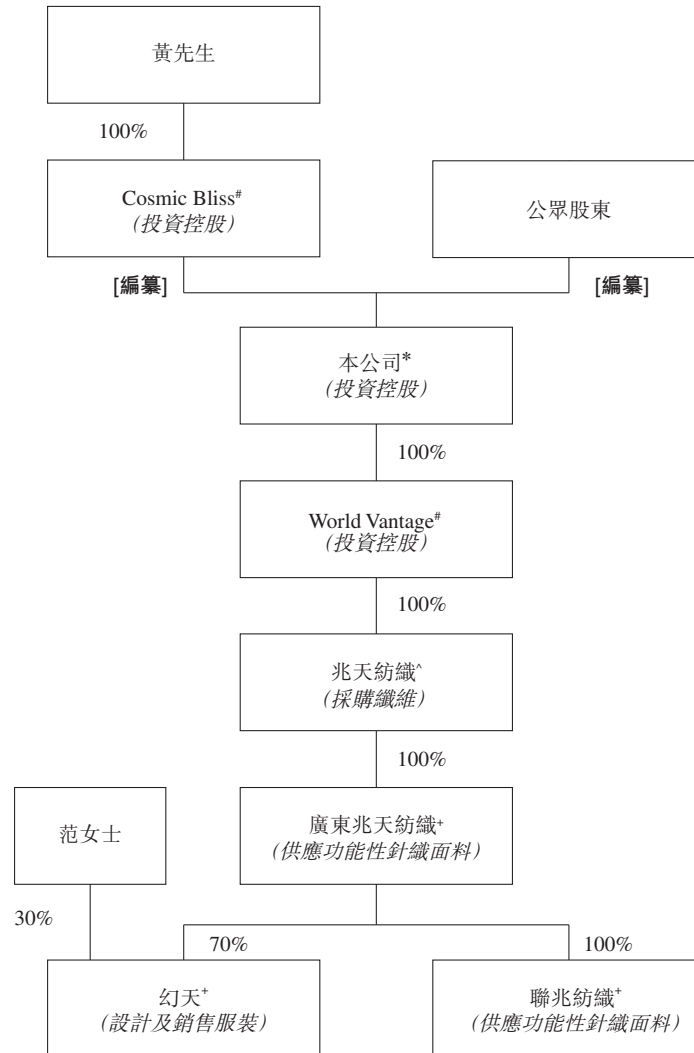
黃先生

100%

Cosmic Bliss$^{\#}$
(投資控股)

公眾股東

[編纂]

[編纂]

本公司*
(投資控股)

100%

World Vantage$^{\#}$
(投資控股)

100%

兆天紡織$^{\wedge}$
(採購纖維)

100%

范女士

廣東兆天紡織$^{+}$
(供應功能性針織面料)

30%

70%

100%

幻天$^{+}$
(設計及銷售服裝)

聯兆紡織$^{+}$
(供應功能性針織面料)